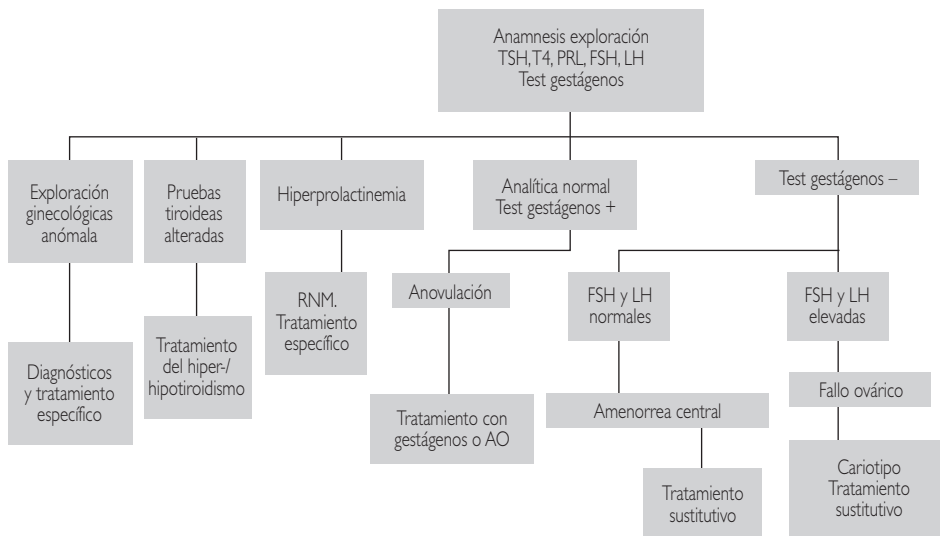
Anamnesis exploración
TSH, T4, PRL, FSH, LH
Test gestágenos

Exploración ginecológicas anómala

Diagnósticos y tratamiento específico

Pruebas tiroideas alteradas

Tratamiento del hiper-/hipotiroidismo

Hiperprolactinemia

RNM. Tratamiento específico

Analítica normal
Test gestágenos +

Anovulación

Tratamiento con gestágenos o AO

Test gestágenos –

FSH y LH normales

Amenorrea central

Tratamiento sustitutivo

FSH y LH elevadas

Fallo ovárico

Cariotipo
Tratamiento sustitutivo